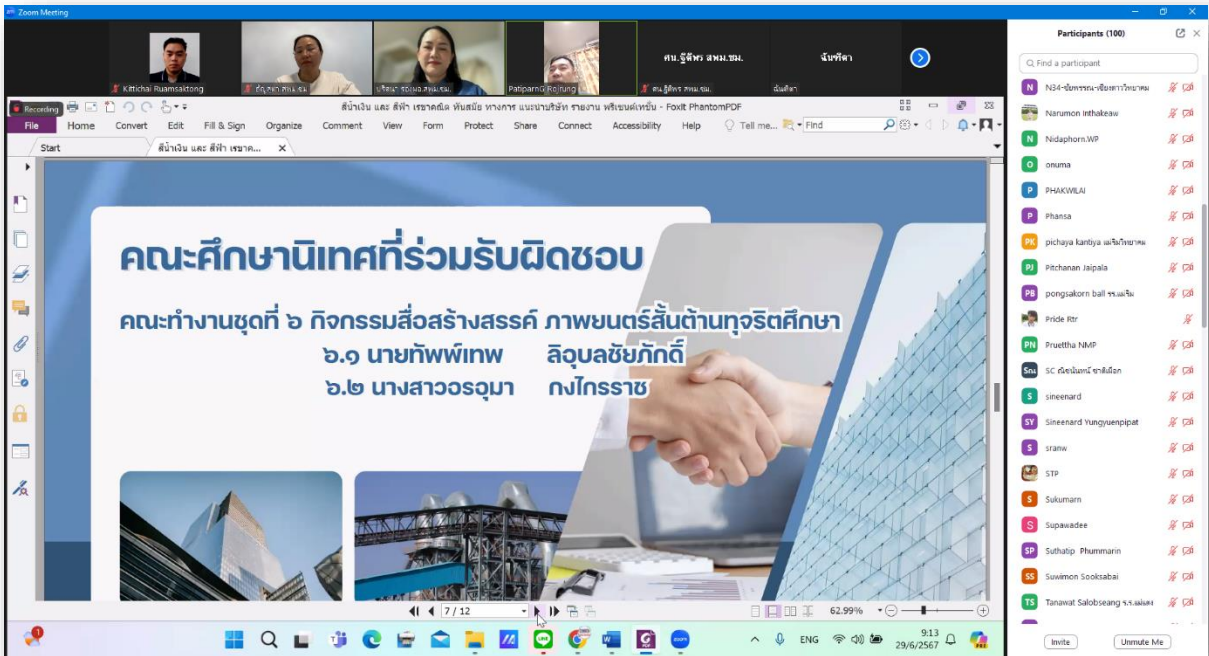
Zoom Meeting

Kittichai Ruamsaktong
ธัญรดา สพม.ชม.
ปริษนา ขอบผล สพม.ชม.
Patiparn Rojrung
ศน.ฐิติพร สพม.ชม.
ศน.ฐิติพร สพม.ชม.
นันทิดา
นันทิดา

Recording
สีน้ำเงิน และ สีฟ้า เรขาคณิต ทันสมัย ทางการ แนะนำบริษัท รายงาน พรีเซนต์เทชั่น - Foxit PhantomPDF
File Home Convert Edit Fill & Sign Organize Comment View Form Protect Share Connect Accessibility Help Tell me... Find
Start
สีน้ำเงิน และ สีฟ้า เรขาค...

คณะศึกษานิเทศที่ร่วมรับผิดชอบ

คณะทำงานชุดที่ ๖ กิจกรรมสื่อสร้างสรรค์ ภาพยนตร์สั้นต้านทุจริตศึกษา
๖.๑ นายทัพพ์เทพ ลิอุบลชัยภักดิ์
๖.๒ นางสาววรอุมา กงไกรราช

7 / 12
62.99%

Participants (100)
Find a participant
N34-ธีมพรรณ-เชียงคาววิทยาคม
Narumon Inthakeaw
Nidaphorn.WP
onuma
PHAKWILAI
Phansa
pichaya kantiya แม่แจ่มวิทยาคม
Pitchanan Jaipala
pongsakorn ball รร.แม่ริม
Pride Rtr
Pruettha NMP
SC ณัชรนันทน์ ชาติเลือก
sineenard
Sineenard Yungyuenpipat
sranw
STP
Sukumarn
Supawadee
Suthatip Phummarin
Suwimon Sooksabai
Tanawat Salobseang ร.ร.แม่แตง
Invite
Unmute Me

ENG
9:13
29/6/2567